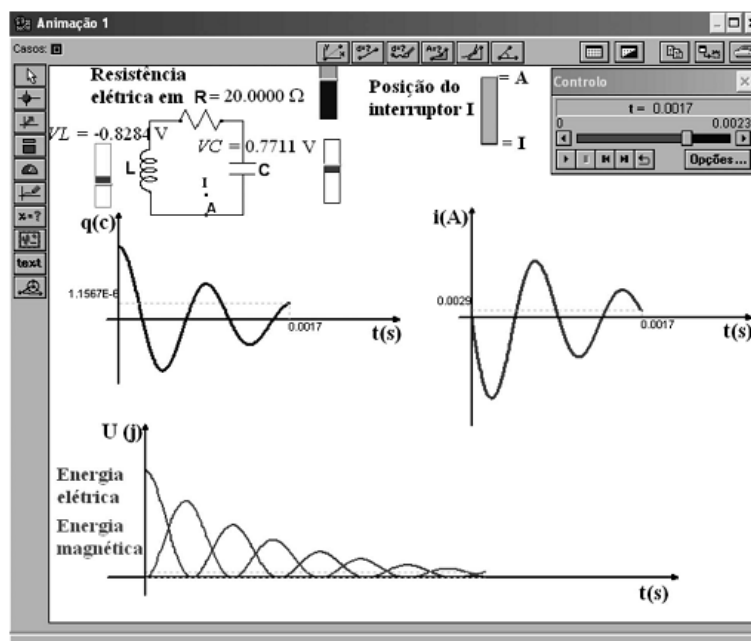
Animação 1

Casos:

text

Resistência elétrica em R = 20.0000 Ω

Posição do interruptor I

= A

= I

Controlo

t = 0.0017

0

0.0023

Opções...

$VL$ = -0.8284 V

$VC$ = 0.7711 V

L

C

I

A

q(c)

1.1567E-6

0.0017

t(s)

i(A)

0.0029

0.0017

t(s)

U (j)

Energia elétrica

Energia magnética

t(s)